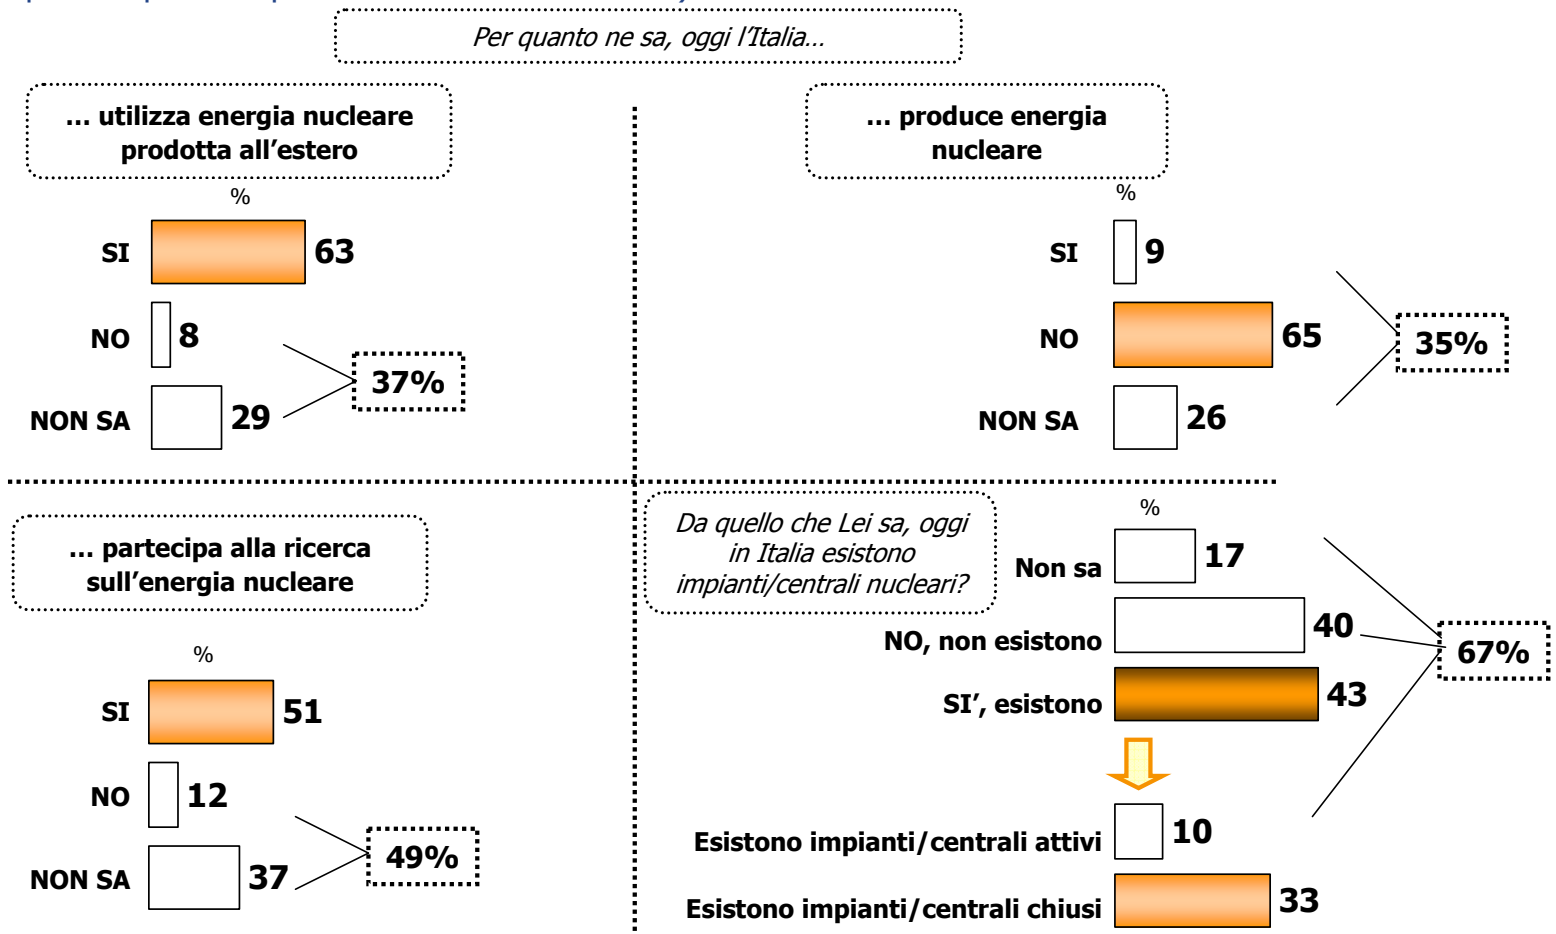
Per quanto ne sa, oggi l'Italia…

… utilizza energia nucleare prodotta all'estero

%

SI 63

NO 8

NON SA 29

37%

… produce energia nucleare

%

SI 9

NO 65

NON SA 26

35%

… partecipa alla ricerca sull'energia nucleare

%

SI 51

NO 12

NON SA 37

49%

Da quello che Lei sa, oggi in Italia esistono impianti/centrali nucleari?

%

Non sa 17

NO, non esistono 40

SI', esistono 43

Esistono impianti/centrali attivi 10

Esistono impianti/centrali chiusi 33

67%